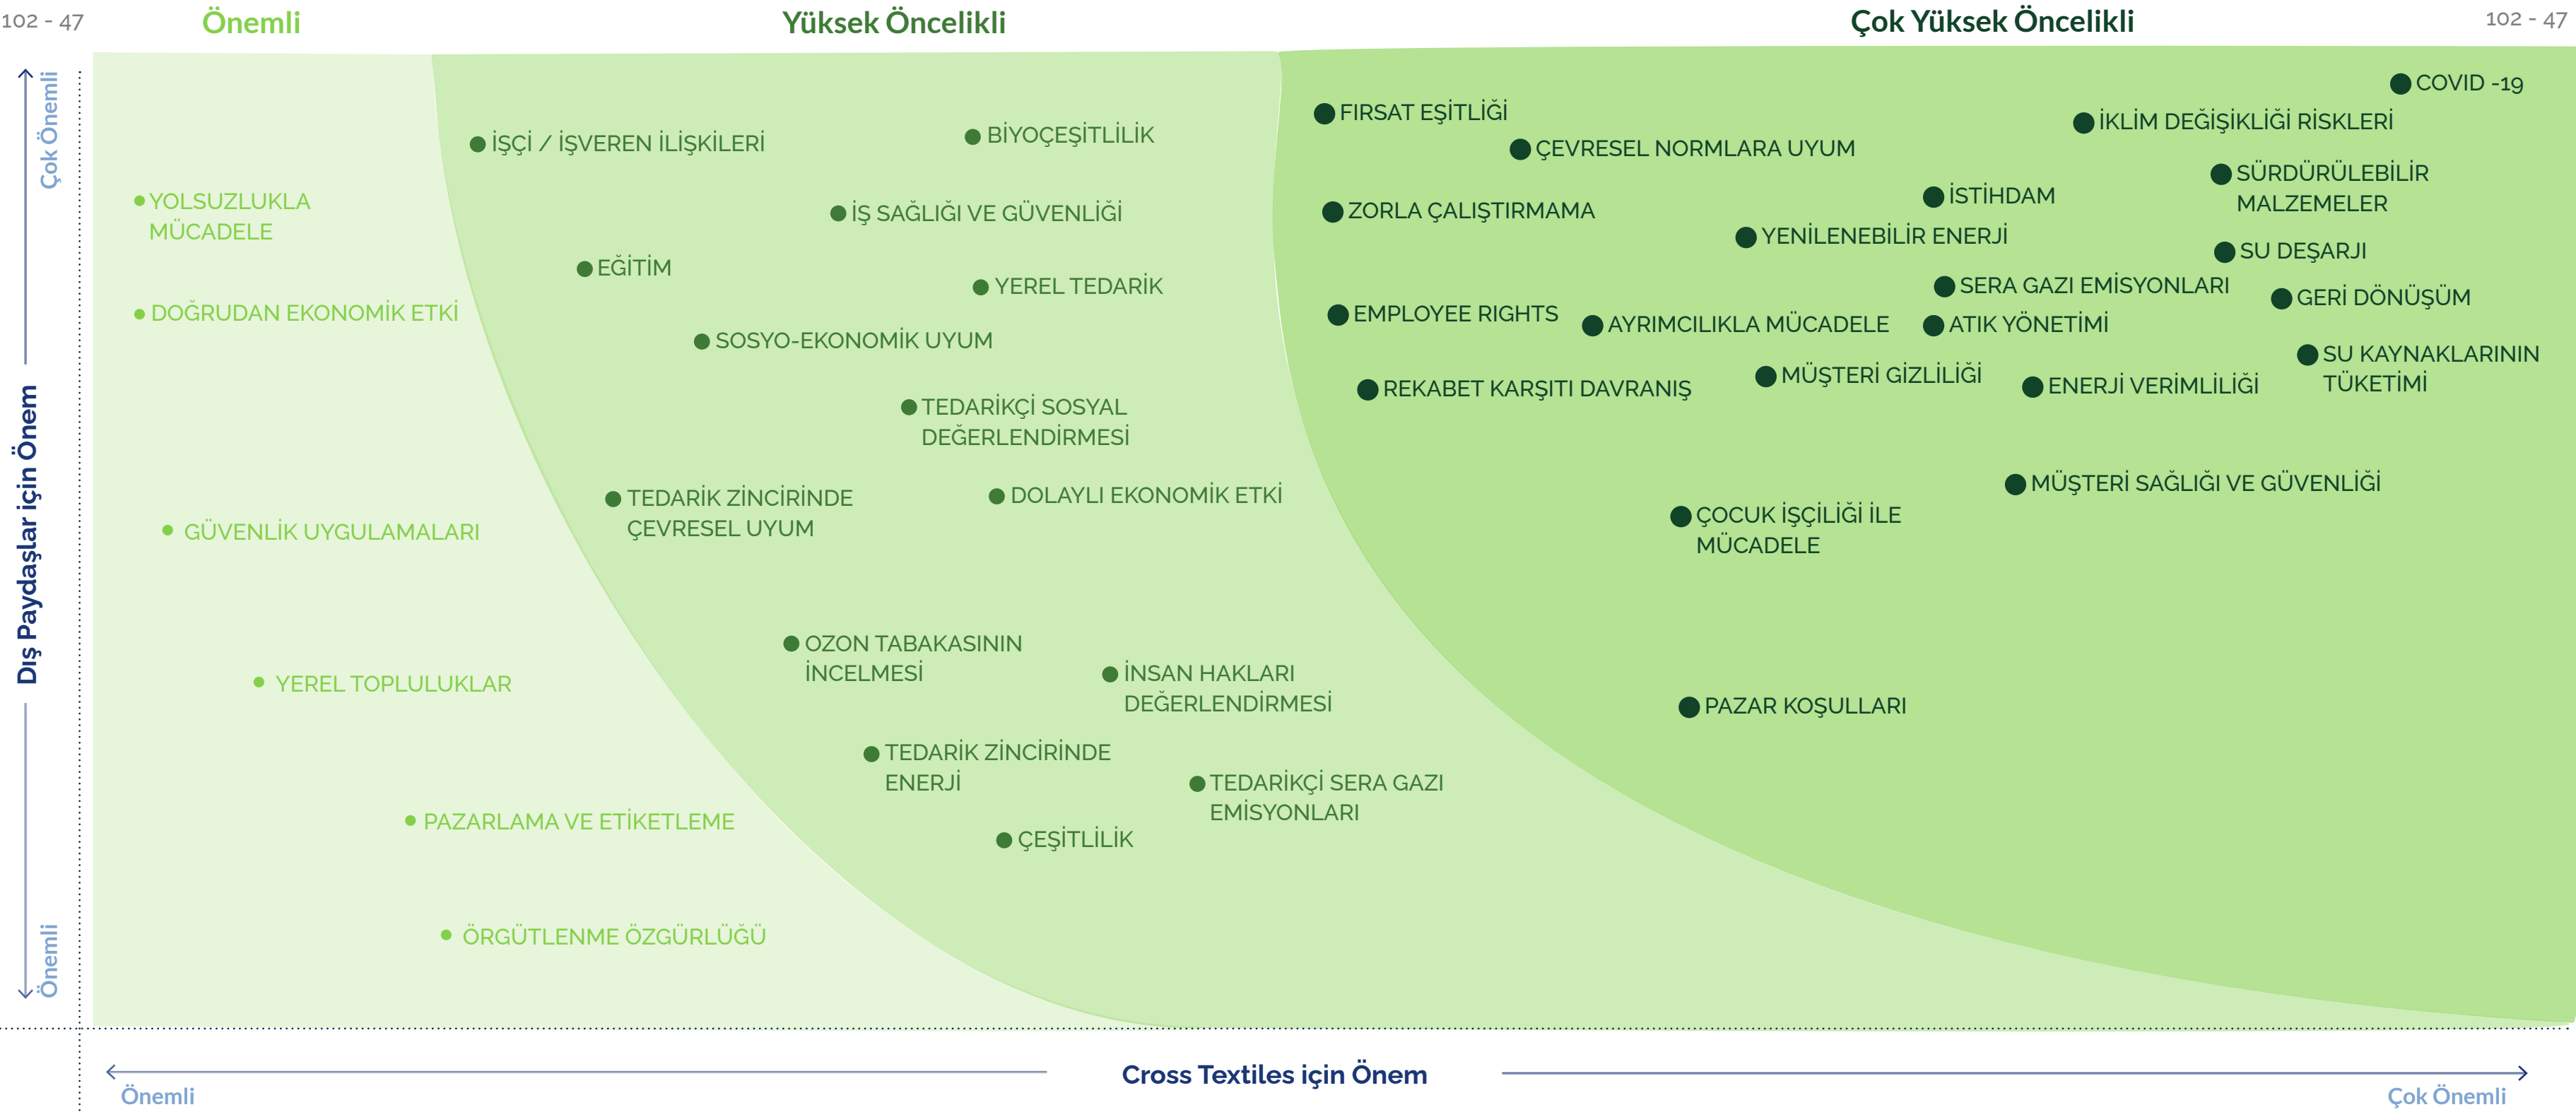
102 - 47

Önemli

Yüksek Öncelikli

Çok Yüksek Öncelikli

102 - 47

Çok Önemli

Dış Paydaşlar için Önem

Önemli

YOLSUZLUKLA MÜCADELE

DOĞRUDAN EKONOMİK ETKİ

GÜVENLİK UYGULAMALARI

YEREL TOPLULUKLAR

PAZARLAMA VE ETİKETLEME

ÖRGÜTLENME ÖZGÜRLÜĞÜ

İŞÇİ / İŞVEREN İLİŞKİLERİ

BİYOÇEŞİTLİLİK

İŞ SAĞLIĞI VE GÜVENLİĞİ

EĞİTİM

YEREL TEDARİK

SOSYO-EKONOMİK UYUM

TEDARİKÇİ SOSYAL DEĞERLENDİRMESİ

TEDARİK ZİNCİRİNDE ÇEVRESEL UYUM

DOLAYLI EKONOMİK ETKİ

OZON TABAKASININ İNCELMESİ

İNSAN HAKLARI DEĞERLENDİRMESİ

TEDARİK ZİNCİRİNDE ENERJİ

TEDARİKÇİ SERA GAZI EMİSYONLARI

ÇEŞİTLİLİK

FIRSAT EŞİTLİĞİ

ÇEVRESEL NORMLARA UYUM

ZORLA ÇALIŞTIRMAMA

EMPLOYEE RIGHTS

REKABET KARŞITI DAVRANIŞ

COVID -19

İKLİM DEĞİŞİKLİĞİ RİSKLERİ

SÜRDÜRÜLEBİLİR MALZEMELER

İSTİHDAM

YENİLENEBİLİR ENERJİ

SU DEŞARJI

SERA GAZI EMİSYONLARI

GERİ DÖNÜŞÜM

AYRIMCILIKLA MÜCADELE

ATIK YÖNETİMİ

SU KAYNAKLARININ TÜKETİMİ

MÜŞTERİ GİZLİLİĞİ

ENERJİ VERİMLİLİĞİ

MÜŞTERİ SAĞLIĞI VE GÜVENLİĞİ

ÇOCUK İŞÇİLİĞİ İLE MÜCADELE

PAZAR KOŞULLARI

Cross Textiles için Önem

Önemli

Çok Önemli